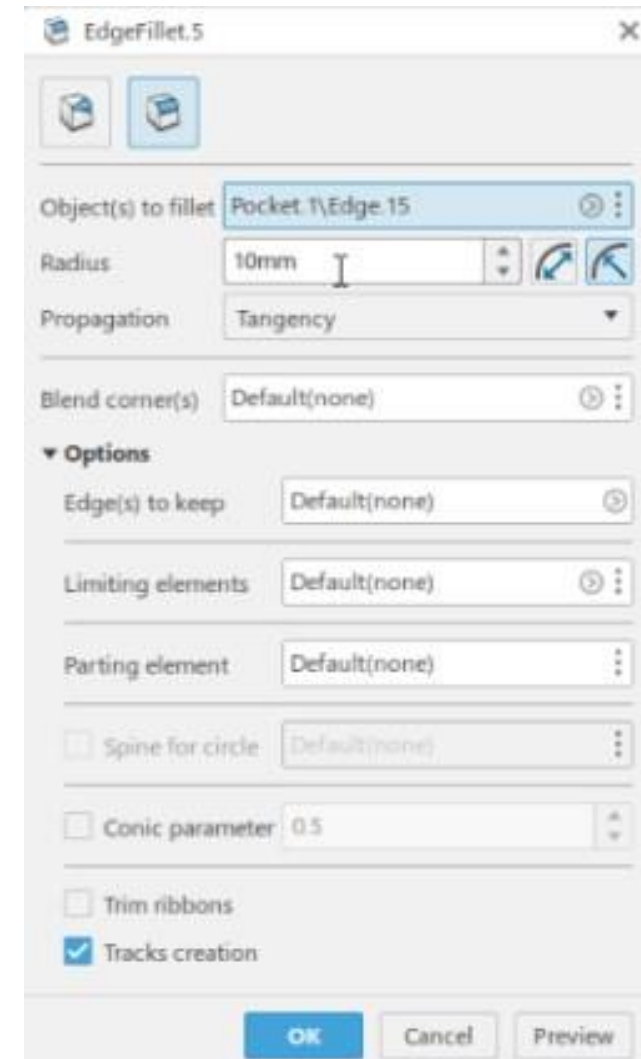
EdgeFillet.5

Object(s) to fillet Pocket.1\Edge.15

Radius 10mm

Propagation Tangency

Blend corner(s) Default(none)

▾ Options

Edge(s) to keep Default(none)

Limiting elements Default(none)

Parting element Default(none)

Spine for circle Default(none)

Conic parameter 0.5

Trim ribbons

Tracks creation

OK Cancel Preview